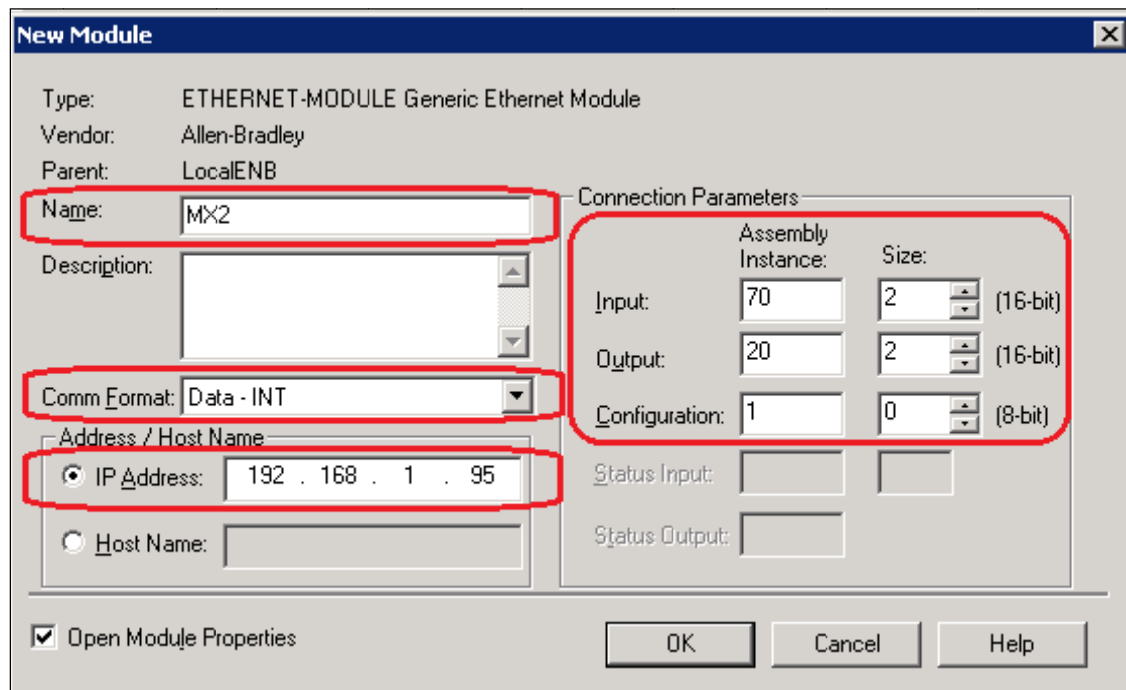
New Module

Type: ETHERNET-MODULE Generic Ethernet Module
Vendor: Allen-Bradley
Parent: LocalENB
Name: MX2
Description:
Comm Format: Data - INT

Address / Host Name
IP Address: 192 . 168 . 1 . 95
Host Name:

Connection Parameters

| | Assembly Instance: | Size: | |
|---|---|---|---|
| Input: | 70 | 2 | (16-bit) |
| Output: | 20 | 2 | (16-bit) |
| Configuration: | 1 | 0 | (8-bit) |
| Status Input: | | | |
| Status Output: | | | |

Open Module Properties

OK Cancel Help